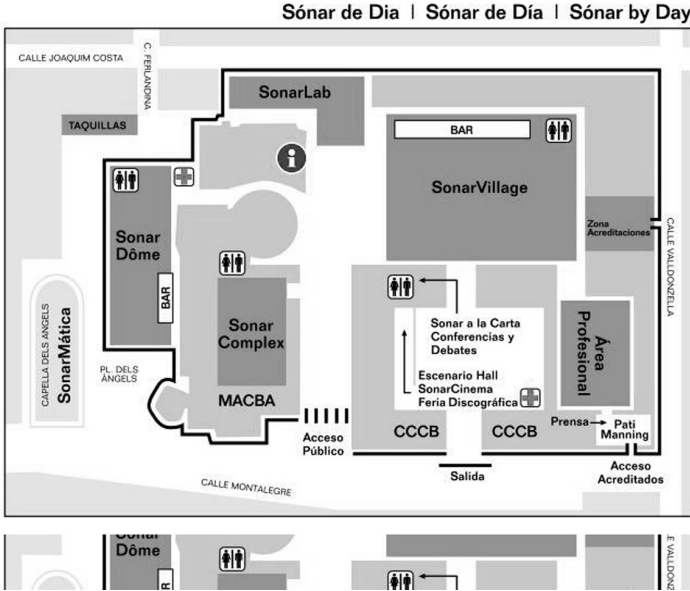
Sónar de Dia | Sónar de Día | Sónar by Day

CALLE JOAQUIM COSTA

C. FERLANDINA

TAQUILLAS

SonarLab

BAR

SonarVillage

Zona Acreditaciones

CALLE VALLDONZELLA

Sonar Dôme

BAR

Sonar Complex

MACBA

CAPELLA DELS ANGELS

SonarMática

PL. DELS ÀNGELS

Sonar a la Carta
Conferencias y Debates

Escenario Hall
SonarCinema
Feria Discográfica

Área Profesional

Prensa

Pati Manning

Acceso Público

CCCB

CCCB

Salida

Acceso Acreditados

CALLE MONTALEGRE

Sonar Dôme

E VALLDONZ